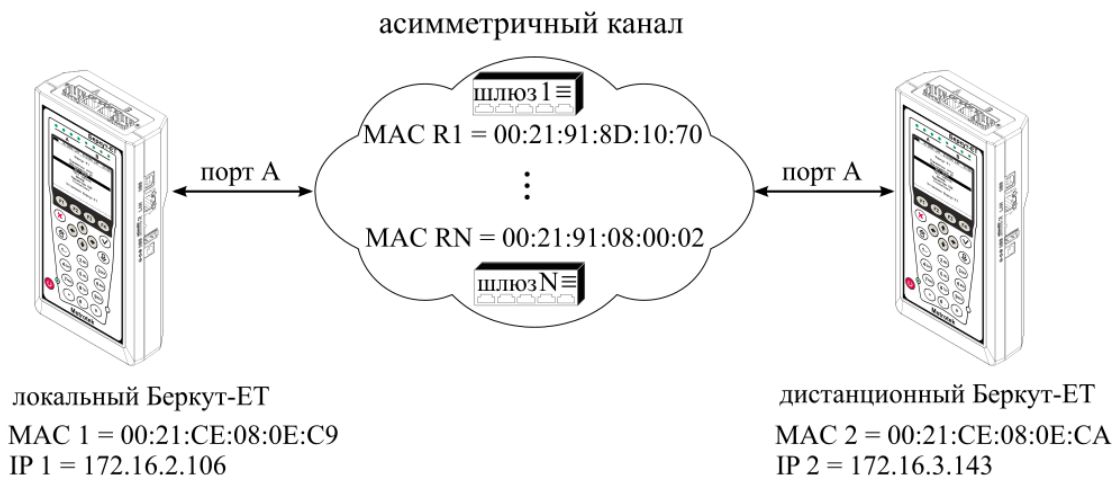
асимметричный канал

шлюз 1

MAC R1 = 00:21:91:8D:10:70

MAC RN = 00:21:91:08:00:02

шлюз N

порт A

порт A

локальный Беркут-ET
MAC 1 = 00:21:CE:08:0E:C9
IP 1 = 172.16.2.106

дистанционный Беркут-ET
MAC 2 = 00:21:CE:08:0E:CA
IP 2 = 172.16.3.143